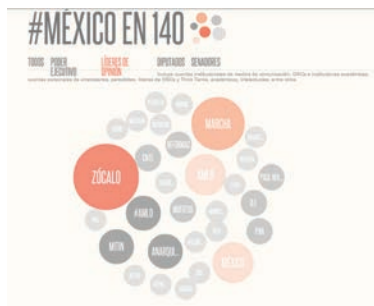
#MÉXICO EN 140

TODOS PODER EJECUTIVO LÍDERES DE OPINIÓN DIPUTADOS SENADORES

Incluye cuentas institucionales de medios de comunicación, ONGs e instituciones académicas; cuentas personales de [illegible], periodistas, líderes de ONGs y Think Tanks, académicos, intelectuales, entre otros.

MARCHA

ZÓCALO

#AMLO

MTTN

ANARQUÍA

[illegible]

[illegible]

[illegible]